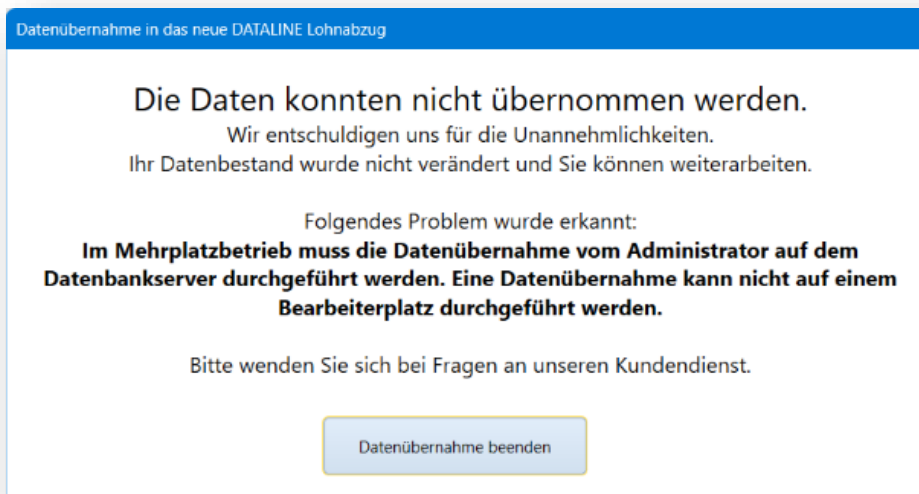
Datenübernahme in das neue DATALINE Lohnabzug

Die Daten konnten nicht übernommen werden.
Wir entschuldigen uns für die Unannehmlichkeiten.
Ihr Datenbestand wurde nicht verändert und Sie können weiterarbeiten.

Folgendes Problem wurde erkannt:
**Im Mehrplatzbetrieb muss die Datenübernahme vom Administrator auf dem Datenbankserver durchgeführt werden. Eine Datenübernahme kann nicht auf einem Bearbeiterplatz durchgeführt werden.**

Bitte wenden Sie sich bei Fragen an unseren Kundendienst.

Datenübernahme beenden